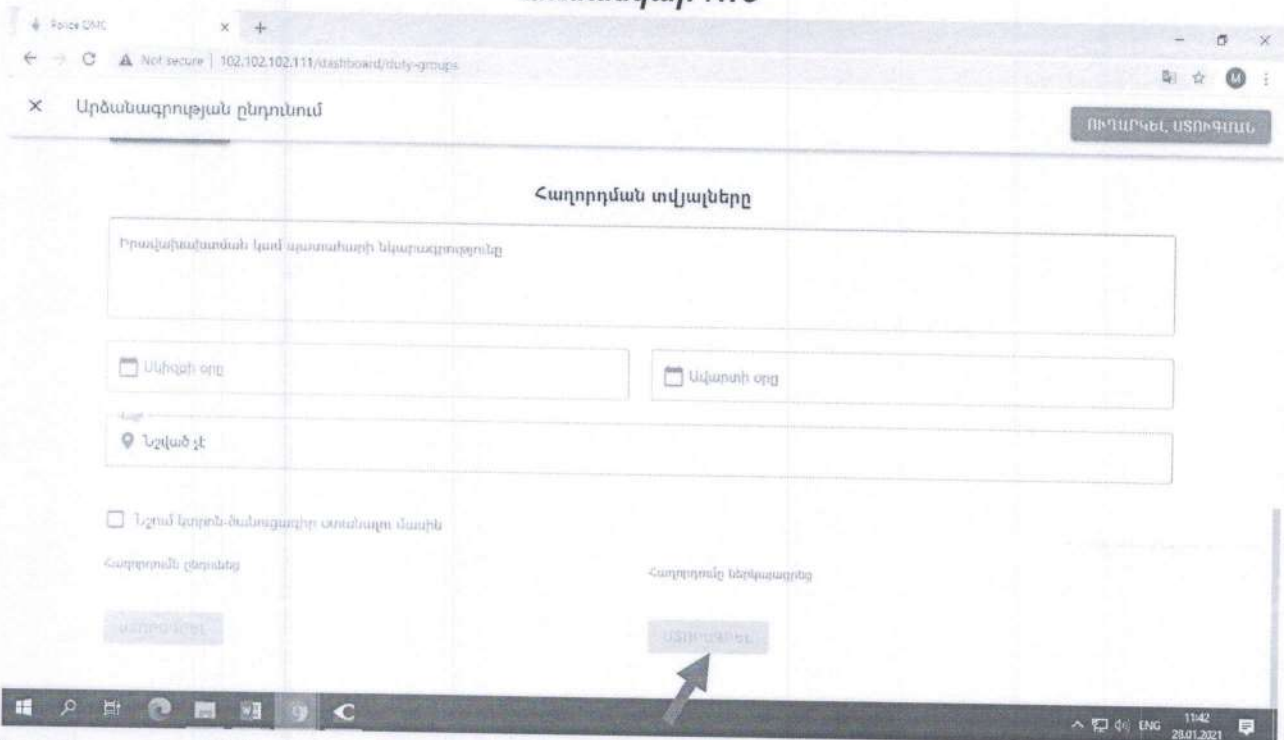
Police CMC
Not secure | 102.102.102.111/dashboard/duty-groups

Արձանագրության ընդունում

ՈՒՂԱՐԿԵԼ ՍՏՈՒԳՄԱՆ

Հաղորդման տվյալները

Իրավախախտման կամ պատահարի նկարագրությունը

Սկիզբի օրը

Ավարտի օրը

Նշված չէ

Նշում կարոն-ծանուցագրի ստանալու մասին

Հաղորդումն ընդունեց

Հաղորդումը ներկայացրեց

ՍՏՈՐԱԳՐԵԼ

ՍՏՈՐԱԳՐԵԼ

ENG 11:42 28.01.2021